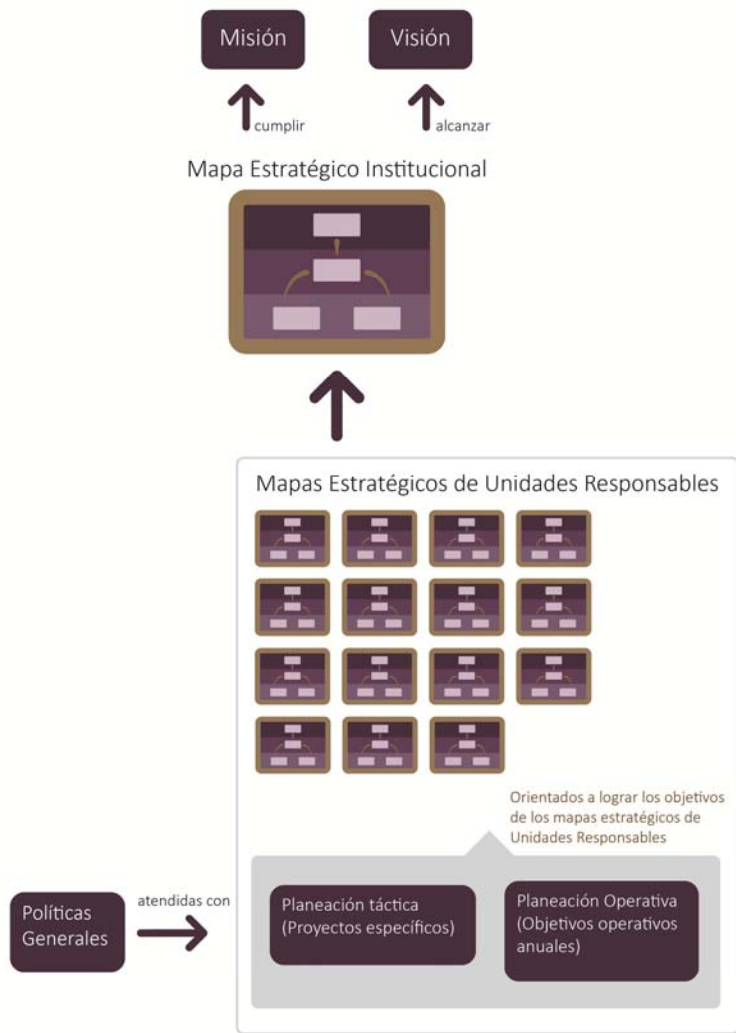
Misión

Visión

cumplir

alcanzar

Mapa Estratégico Institucional

Mapas Estratégicos de Unidades Responsables

Orientados a lograr los objetivos de los mapas estratégicos de Unidades Responsables

Políticas Generales

atendidas con

Planeación táctica (Proyectos específicos)

Planeación Operativa (Objetivos operativos anuales)